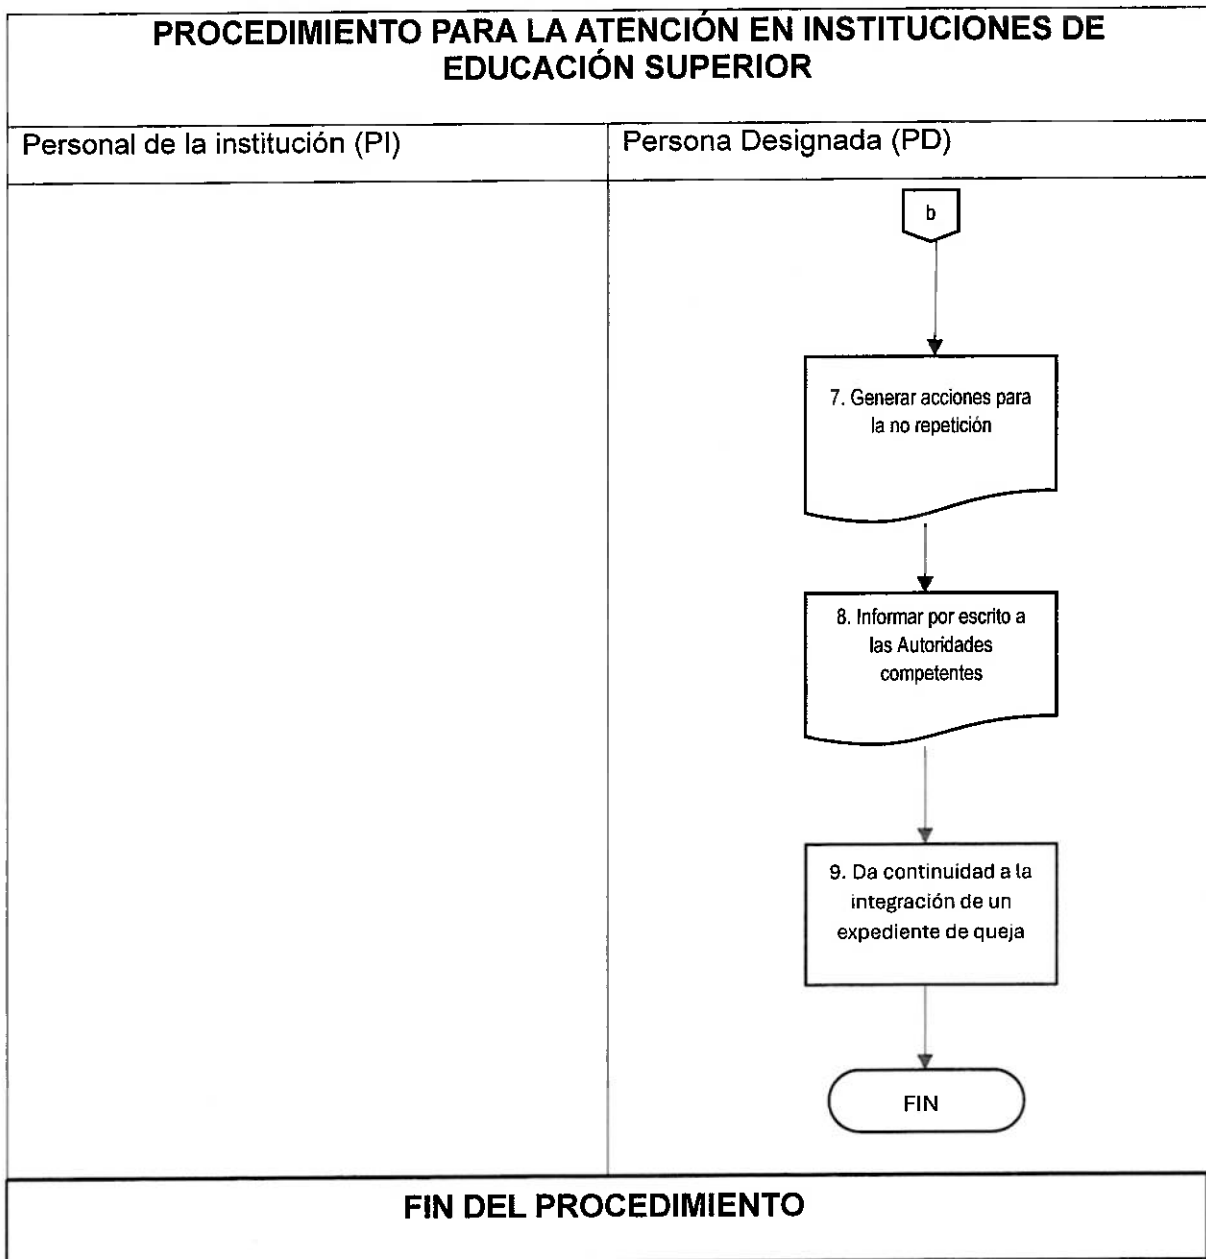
PROCEDIMIENTO PARA LA ATENCIÓN EN INSTITUCIONES DE EDUCACIÓN SUPERIOR

| Personal de la institución (PI) | Persona Designada (PD) |
|---|---|

b

7. Generar acciones para la no repetición

8. Informar por escrito a las Autoridades competentes

9. Da continuidad a la integración de un expediente de queja

FIN

FIN DEL PROCEDIMIENTO